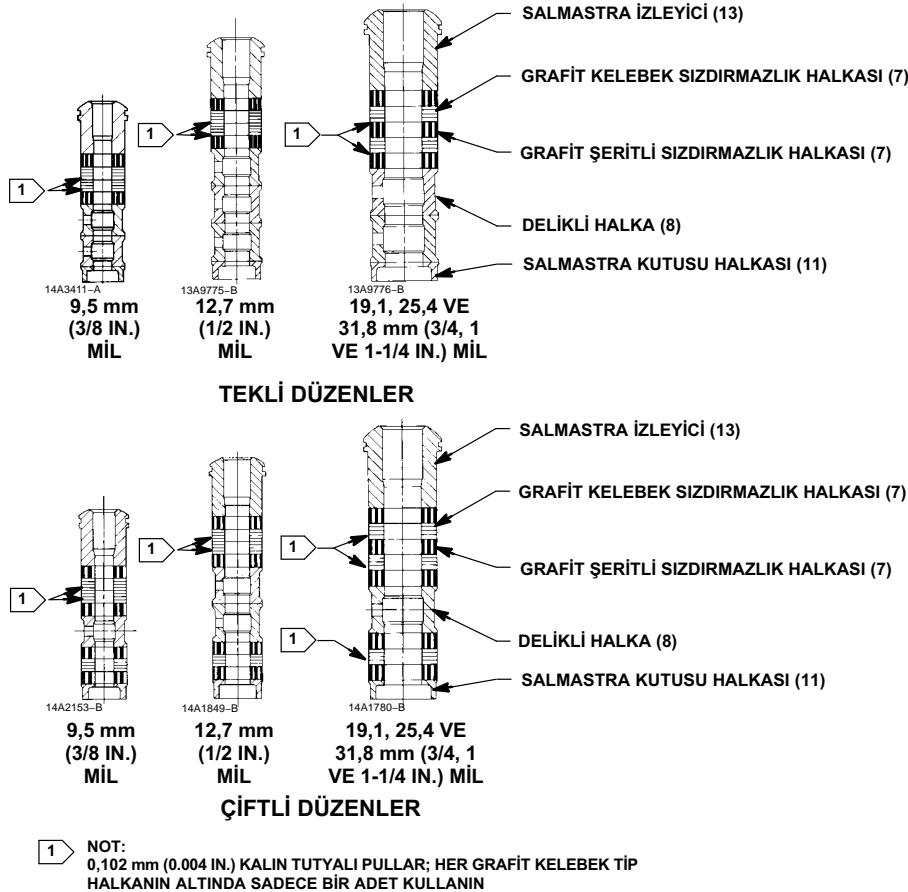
SALMASTRA İZLEYİCİ (13)

GRAFİT KELEBEK SIZDIRMAZLIK HALKASI (7)

GRAFİT ŞERİTLİ SIZDIRMAZLIK HALKASI (7)

DELİKLİ HALKA (8)

SALMASTRA KUTUSU HALKASI (11)

1

1

1

14A3411–A
9,5 mm (3/8 IN.) MİL

13A9775–B
12,7 mm (1/2 IN.) MİL

13A9776–B
19,1, 25,4 VE 31,8 mm (3/4, 1 VE 1-1/4 IN.) MİL

TEKLİ DÜZENLER

SALMASTRA İZLEYİCİ (13)

GRAFİT KELEBEK SIZDIRMAZLIK HALKASI (7)

GRAFİT ŞERİTLİ SIZDIRMAZLIK HALKASI (7)

DELİKLİ HALKA (8)

SALMASTRA KUTUSU HALKASI (11)

1

1

1

1

14A2153–B
9,5 mm (3/8 IN.) MİL

14A1849–B
12,7 mm (1/2 IN.) MİL

14A1780–B
19,1, 25,4 VE 31,8 mm (3/4, 1 VE 1-1/4 IN.) MİL

ÇİFTLİ DÜZENLER

1 NOT:
0,102 mm (0.004 IN.) KALIN TUTYALI PULLAR; HER GRAFİT KELEBEK TİP HALKANIN ALTINDA SADECE BİR ADET KULLANIN